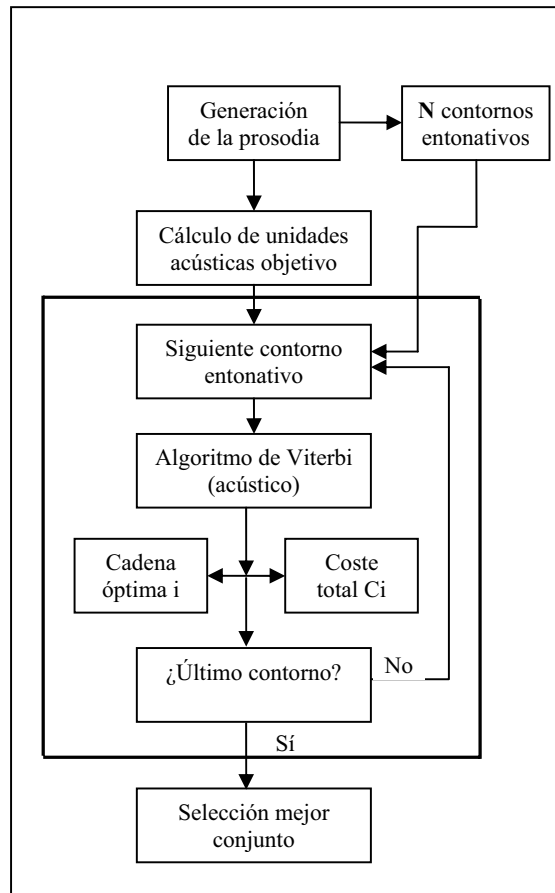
Generación de la prosodia

**N** contornos entonativos

Cálculo de unidades acústicas objetivo

Siguiente contorno entonativo

Algoritmo de Viterbi (acústico)

Cadena óptima i

Coste total Ci

¿Último contorno?

No

Sí

Selección mejor conjunto